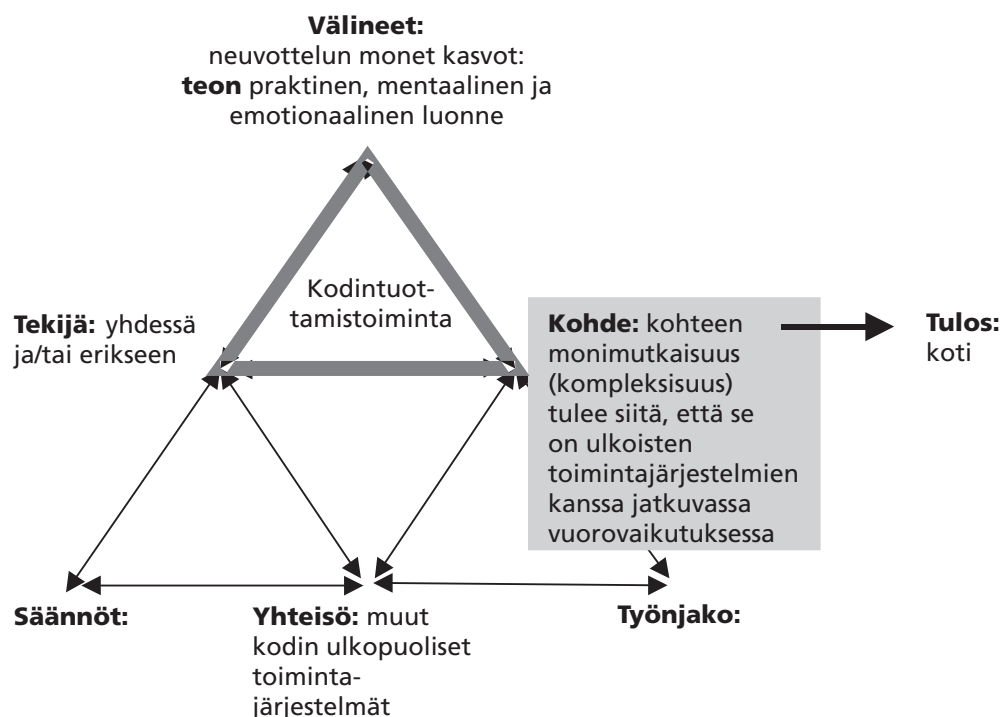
**Välineet:**
neuvottelun monet kasvot:
**teon** praktinen, mentaalinen ja emotionaalinen luonne

Kodintuottamistoiminta

**Tekijä:** yhdessä ja/tai erikseen

**Kohde:** kohteen monimutkaisuus (kompleksisuus) tulee siitä, että se on ulkoisten toimintajärjestelmien kanssa jatkuvassa vuorovaikutuksessa

**Tulos:** koti

**Säännöt:**

**Yhteisö:** muut kodin ulkopuoliset toimintajärjestelmät

**Työnjako:**